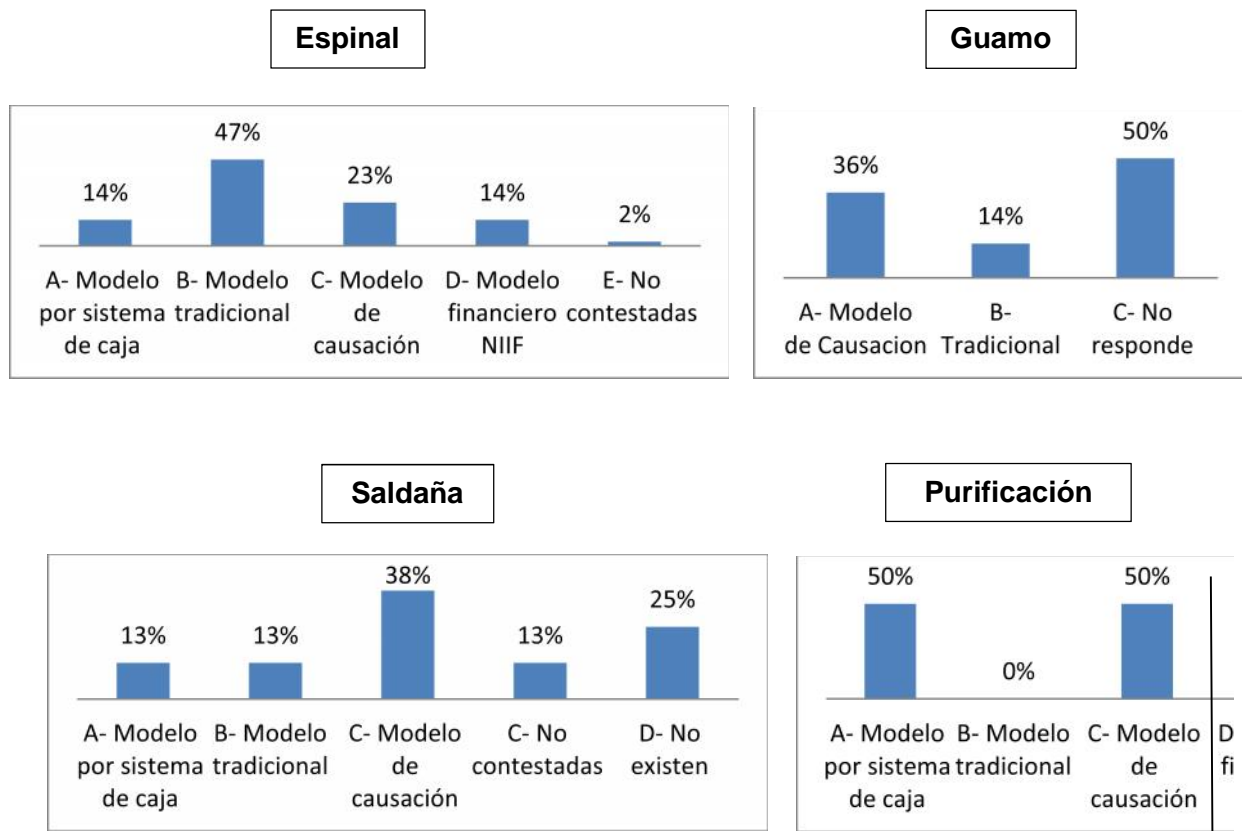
Espinal

| 14% | 47% | 23% | 14% | 2% |
|---|---|---|---|---|
| A- Modelo por sistema de caja | B- Modelo tradicional | C- Modelo de causación | D- Modelo financiero NIIF | E- No contestadas |

Guamo

| 36% | 14% | 50% |
|---|---|---|
| A- Modelo de Causacion | B- Tradicional | C- No responde |

Saldaña

| 13% | 13% | 38% | 13% | 25% |
|---|---|---|---|---|
| A- Modelo por sistema de caja | B- Modelo tradicional | C- Modelo de causación | C- No contestadas | D- No existen |

Purificación

| 50% | 0% | 50% | |
|---|---|---|---|
| A- Modelo por sistema de caja | B- Modelo tradicional | C- Modelo de causación | D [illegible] fi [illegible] |